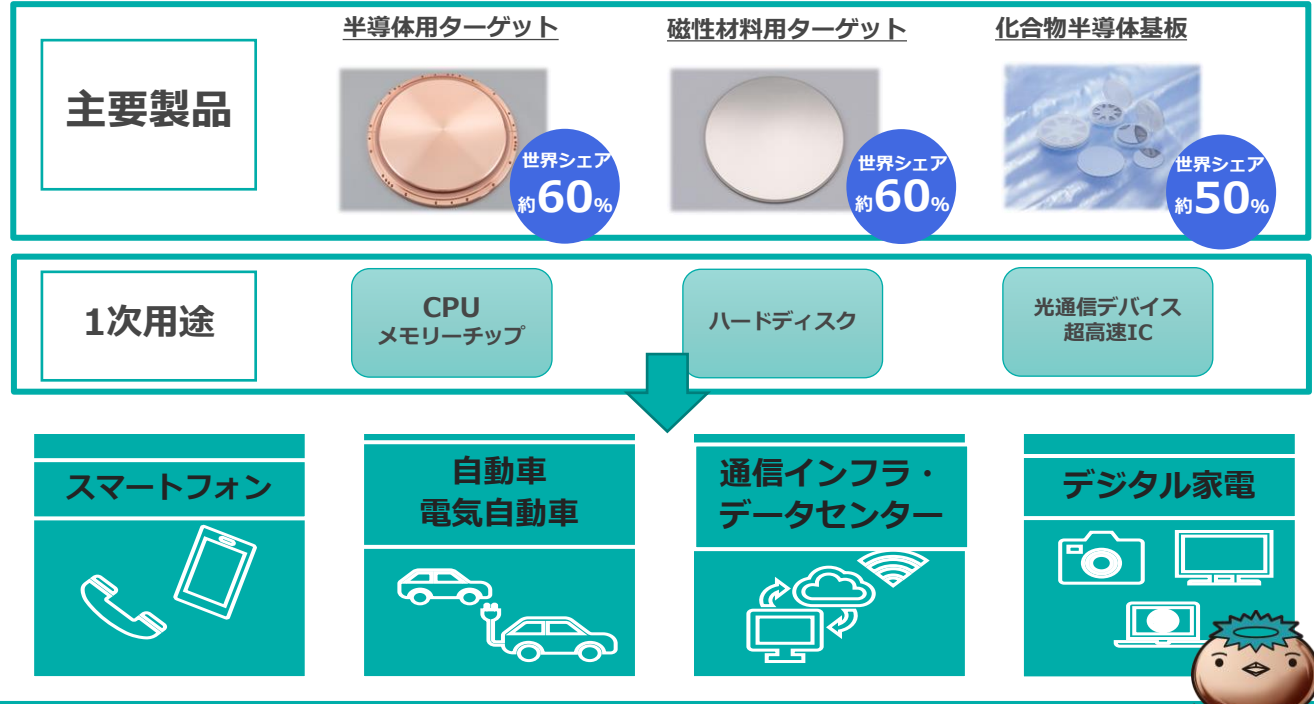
主要製品

半導体用ターゲット

世界シェア
約60%

磁性材料用ターゲット

世界シェア
約60%

化合物半導体基板

世界シェア
約50%

1次用途

CPU
メモリーチップ

ハードディスク

光通信デバイス
超高速IC

スマートフォン

自動車
電気自動車

通信インフラ・
データセンター

デジタル家電